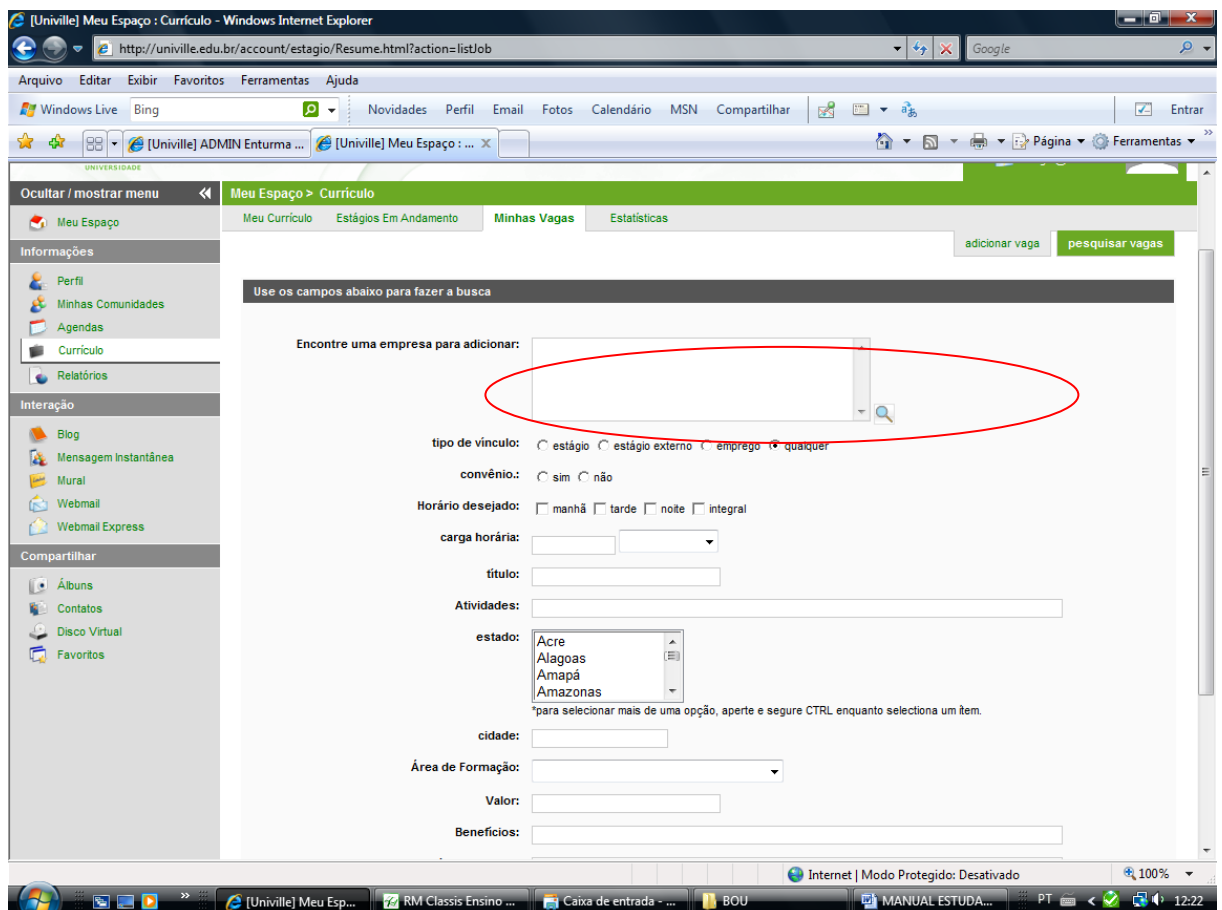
[Univille] Meu Espaço : Currículo - Windows Internet Explorer

http://univille.edu.br/account/estagio/Resume.html?action=listJob

Google

Arquivo Editar Exibir Favoritos Ferramentas Ajuda

Windows Live Bing Novidades Perfil Email Fotos Calendário MSN Compartilhar Entrar

[Univille] ADMIN Enturma ... [Univille] Meu Espaço : ...

Página Ferramentas

UNIVERSIDADE

Ocultar / mostrar menu

Meu Espaço

Informações

Perfil
Minhas Comunidades
Agendas
Currículo
Relatórios

Interação

Blog
Mensagem Instantânea
Mural
Webmail
Webmail Express

Compartilhar

Álbuns
Contatos
Disco Virtual
Favoritos

Meu Espaço > Currículo

Meu Currículo Estágios Em Andamento Minhas Vagas Estatísticas

adicionar vaga pesquisar vagas

Use os campos abaixo para fazer a busca

Encontre uma empresa para adicionar:

tipo de vínculo: estágio estágio externo emprego qualquer

convênio.: sim não

Horário desejado: manhã tarde noite integral

carga horária:

título:

Atividades:

estado: Acre Alagoas Amapá Amazonas

*para selecionar mais de uma opção, aperte e segure CTRL enquanto seleciona um ítem.

cidade:

Área de Formação:

Valor:

Benefícios:

Internet | Modo Protegido: Desativado 100%

[Univille] Meu Esp... RM Classis Ensino ... Caixa de entrada - ... BOU MANUAL ESTUDA... PT 12:22